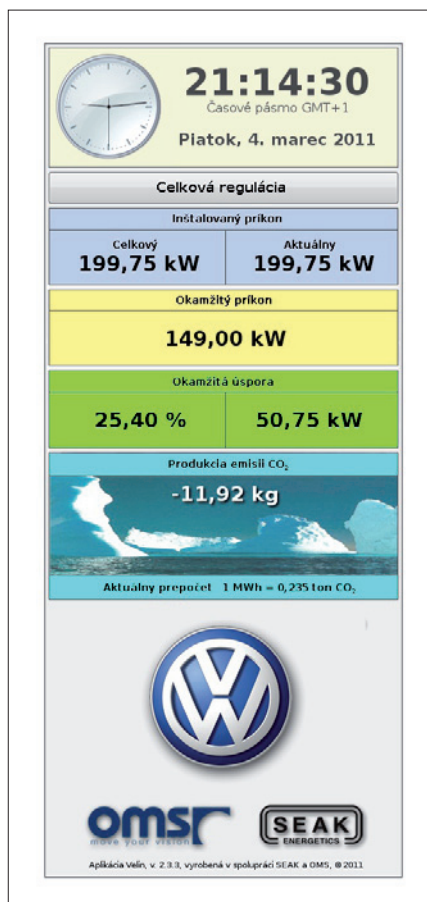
21:14:30
Časové pásmo GMT+1
Piatok, 4. marec 2011

Celková regulácia

Inštalovaný príkon

| Celkový | Aktuálny |
|---|---|
| 199,75 kW | 199,75 kW |

Okamžitý príkon

149,00 kW

Okamžitá úspora

| 25,40 % | 50,75 kW |
|---|---|

Produkcia emisií $CO_2$

-11,92 kg

Aktuálny prepočet 1 MWh = 0,235 ton $CO_2$

omsr
move your vision

SEAK
ENERGETICS

Aplikácia Velin, v. 2.3.3, vyrobená v spolupráci SEAK a OMS, © 2011